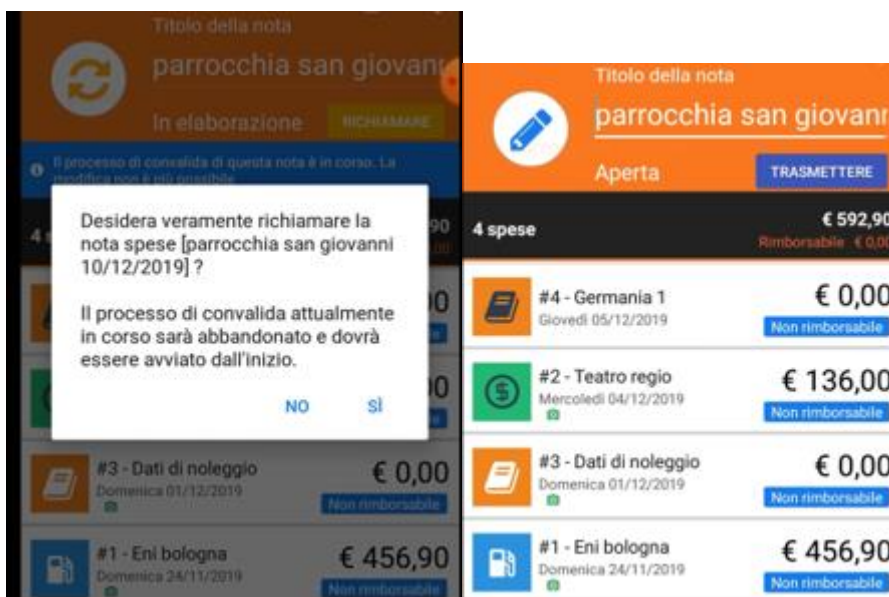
Titolo della nota
parrocchia san giovann
In elaborazione
RICHIAMARE
Il processo di convalida di questa nota è in corso. La modifica non è più possibile
4 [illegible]
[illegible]90

Desidera veramente richiamare la nota spese [parrocchia san giovanni 10/12/2019] ?

Il processo di convalida attualmente in corso sarà abbandonato e dovrà essere avviato dall'inizio.

NO
SÌ

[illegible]00
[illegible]00

#3 - Dati di noleggio
Domenica 01/12/2019
€ 0,00
Non rimborsabile

#1 - Eni bologna
Domenica 24/11/2019
€ 456,90
Non rimborsabile

Titolo della nota
parrocchia san giovann
Aperta
TRASMETTERE
4 spese
€ 592,90
Rimborsabile € 0,00

#4 - Germania 1
Giovedì 05/12/2019
€ 0,00
Non rimborsabile

#2 - Teatro regio
Mercoledì 04/12/2019
€ 136,00
Non rimborsabile

#3 - Dati di noleggio
Domenica 01/12/2019
€ 0,00
Non rimborsabile

#1 - Eni bologna
Domenica 24/11/2019
€ 456,90
Non rimborsabile